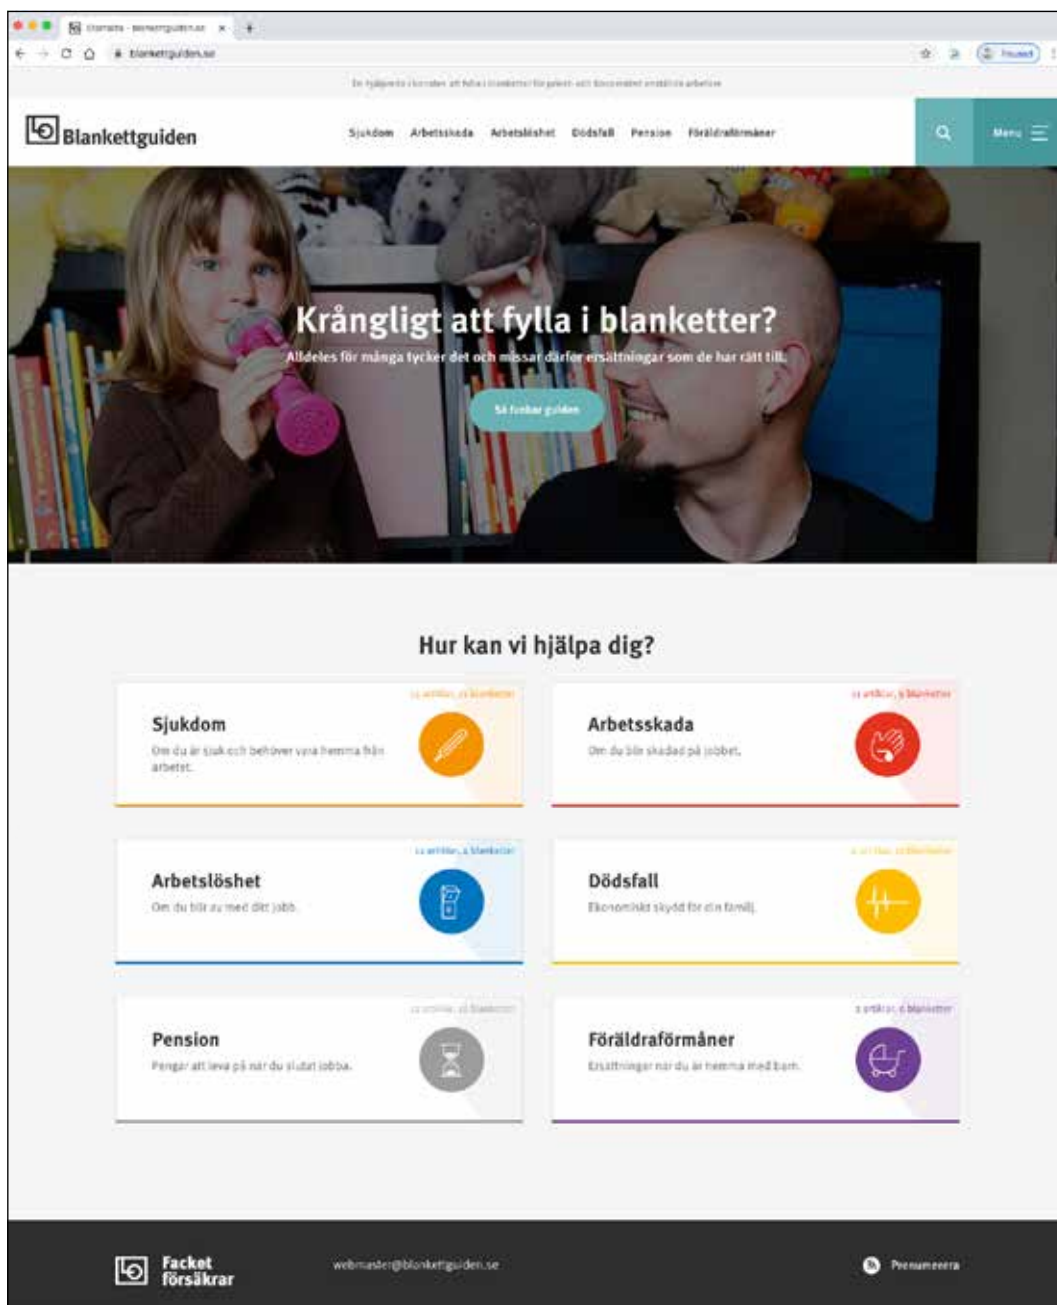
Startsida - blankettguiden.se
blankettguiden.se

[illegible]

Blankettguiden

Sjukdom Arbetsskada Arbetslöshet Dödsfall Pension Föräldraförmåner

Meny

Krångligt att fylla i blanketter?

Alldeles för många tycker det och missar därför ersättningar som de har rätt till.

Så funkar guiden

Hur kan vi hjälpa dig?

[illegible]

Sjukdom

Om du är sjuk och behöver vara hemma från arbetet.

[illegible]

Arbetsskada

Om du blir skadad på jobbet.

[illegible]

Arbetslöshet

Om du blir av med ditt jobb.

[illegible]

Dödsfall

Ekonomiskt skydd för din familj.

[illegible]

Pension

Pengar att leva på när du slutat jobba.

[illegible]

Föräldraförmåner

Ersättningar när du är hemma med barn.

Facket försäkrar

webmaster@blankettguiden.se

Prenumerera